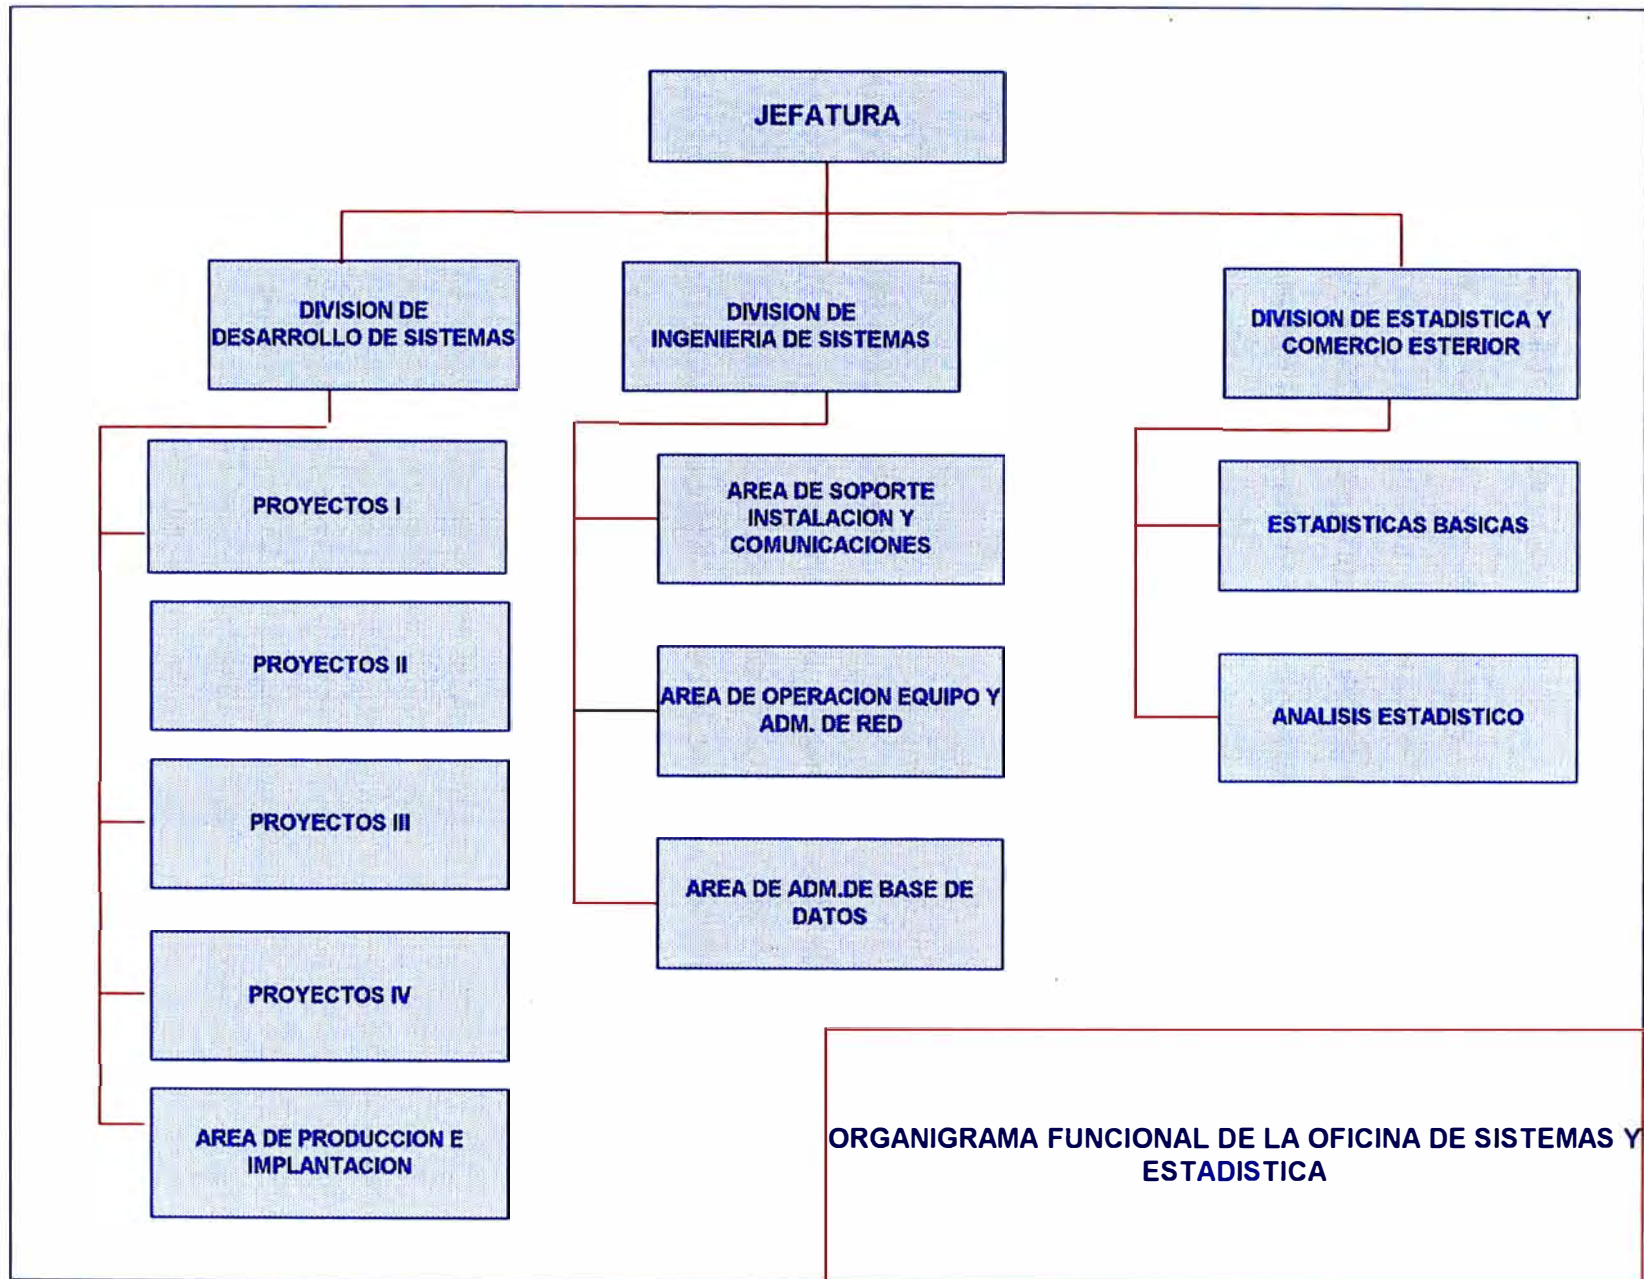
JEFATURA

DIVISION DE DESARROLLO DE SISTEMAS

DIVISION DE INGENIERIA DE SISTEMAS

DIVISION DE ESTADISTICA Y COMERCIO ESTERIOR

PROYECTOS I

PROYECTOS II

PROYECTOS III

PROYECTOS IV

AREA DE PRODUCCION E IMPLANTACION

AREA DE SOPORTE INSTALACION Y COMUNICACIONES

AREA DE OPERACION EQUIPO Y ADM. DE RED

AREA DE ADM.DE BASE DE DATOS

ESTADISTICAS BASICAS

ANALISIS ESTADISTICO

ORGANIGRAMA FUNCIONAL DE LA OFICINA DE SISTEMAS Y ESTADISTICA